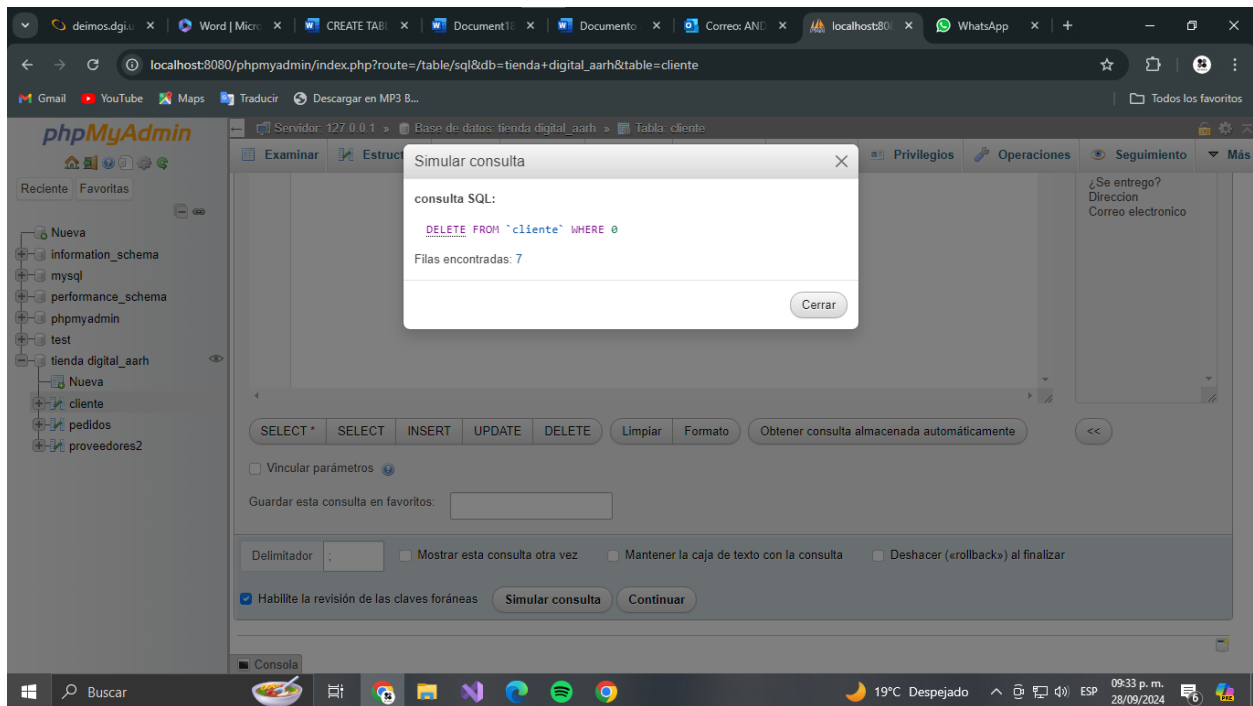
deimos.dgi.u × | Word | Micro × | CREATE TABL × | Document1 × | Documento × | Correo: AND × | localhost:80 × | WhatsApp × | +

localhost:8080/phpmyadmin/index.php?route=/table/sql&db=tienda+digital_aarh&table=cliente

Gmail YouTube Maps Traducir Descargar en MP3 B... Todos los favoritos

phpMyAdmin

Reciente Favoritas

Nueva
information_schema
mysql
performance_schema
phpmyadmin
test
tienda digital_aarh
Nueva
cliente
pedidos
proveedores2

Servidor: 127.0.0.1 » Base de datos: tienda digital_aarh » Tabla: cliente

Examinar Estruct Privilegios Operaciones Seguimiento Más

¿Se entrego?
Direccion
Correo electronico

Simular consulta

consulta SQL:

DELETE FROM `cliente` WHERE 0

Filas encontradas: 7

Cerrar

SELECT * SELECT INSERT UPDATE DELETE Limpiar Formato Obtener consulta almacenada automáticamente <<

Vincular parámetros

Guardar esta consulta en favoritos:

Delimitador ; Mostrar esta consulta otra vez Mantener la caja de texto con la consulta Deshacer («rollback») al finalizar

Habilite la revisión de las claves foráneas Simular consulta Continuar

Consola

Buscar 19°C Despejado ESP 09:33 p. m. 28/09/2024